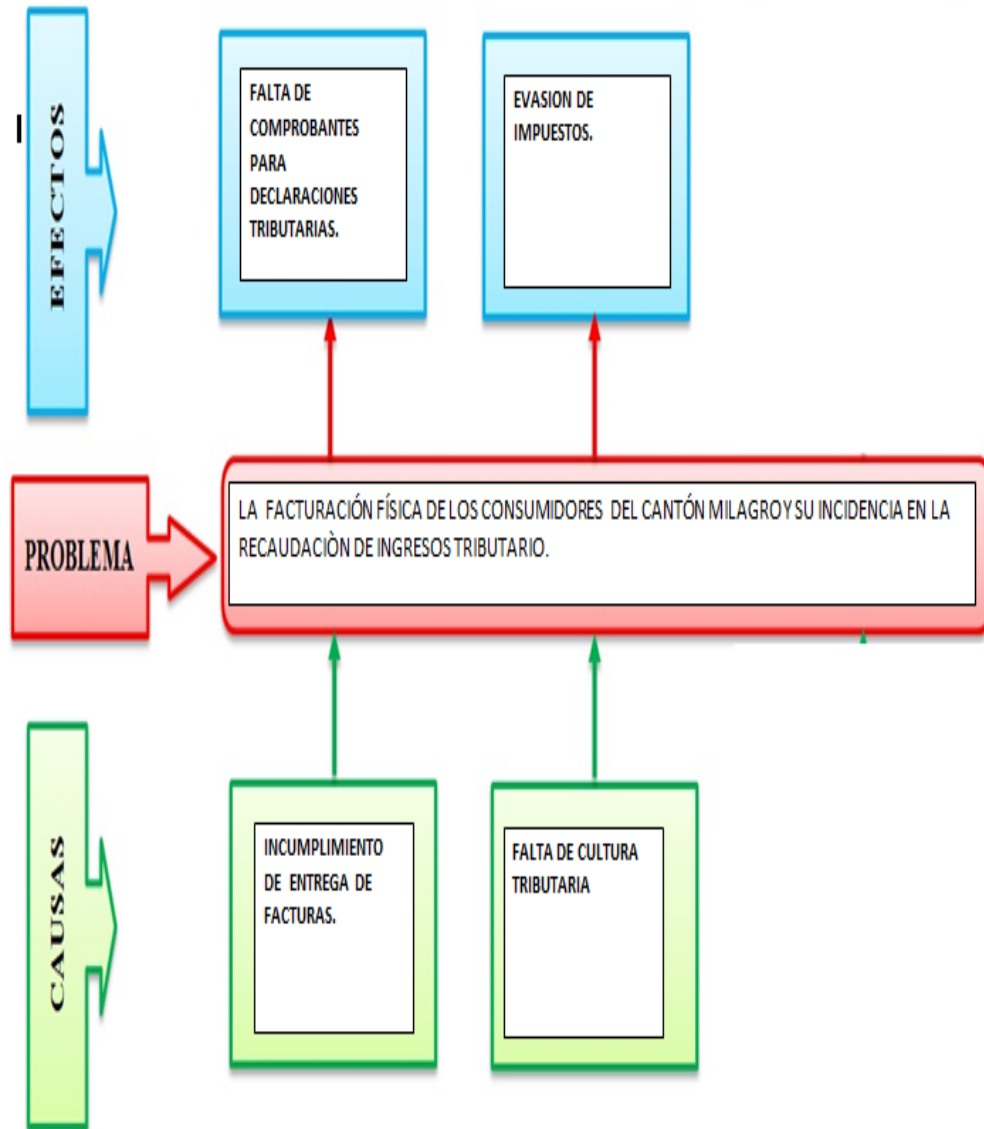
EFECTOS

FALTA DE COMPROBANTES PARA DECLARACIONES TRIBUTARIAS.

EVASION DE IMPUESTOS.

PROBLEMA

LA FACTURACIÓN FÍSICA DE LOS CONSUMIDORES DEL CANTÓN MILAGRO Y SU INCIDENCIA EN LA RECAUDACIÒN DE INGRESOS TRIBUTARIO.

CAUSAS

INCUMPLIMIENTO DE ENTREGA DE FACTURAS.

FALTA DE CULTURA TRIBUTARIA